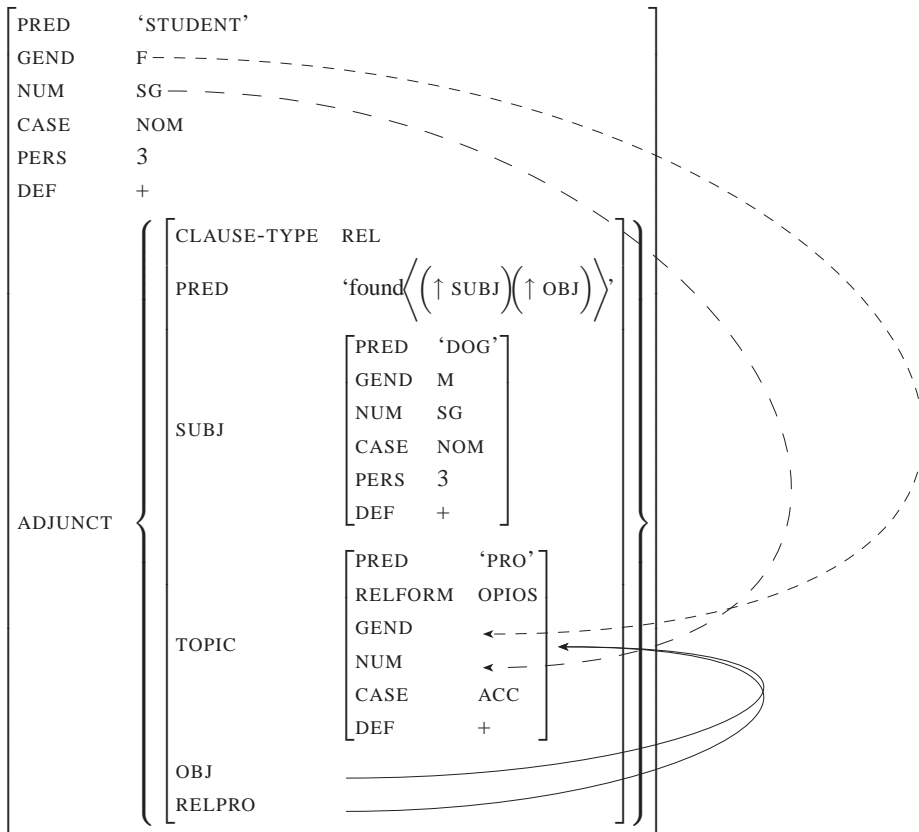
PRED 'STUDENT'
GEND F
NUM SG
CASE NOM
PERS 3
DEF +
ADJUNCT

CLAUSE-TYPE REL
PRED 'found$\left\langle \left(\uparrow \text{SUBJ}\right)\left(\uparrow \text{OBJ}\right)\right\rangle$'
SUBJ

PRED 'DOG'
GEND M
NUM SG
CASE NOM
PERS 3
DEF +

TOPIC

PRED 'PRO'
RELFORM OPIOS
GEND
NUM
CASE ACC
DEF +

OBJ
RELPRO